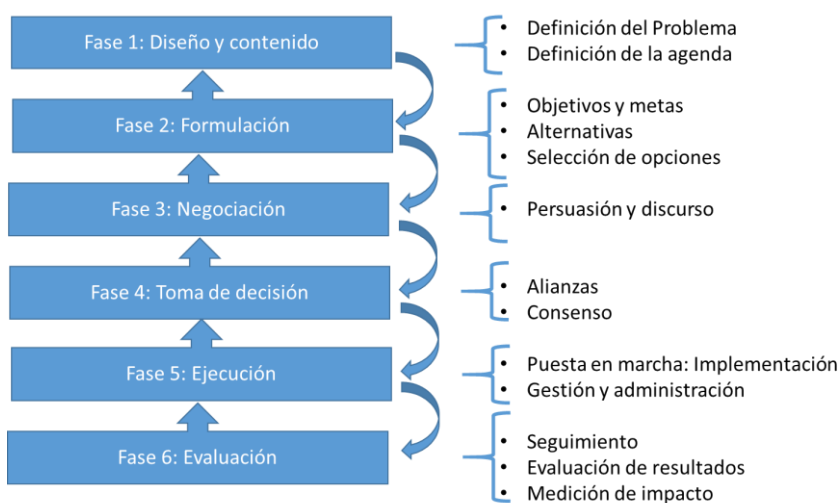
Fase 1: Diseño y contenido

- Definición del Problema
- Definición de la agenda

Fase 2: Formulación

- Objetivos y metas
- Alternativas
- Selección de opciones

Fase 3: Negociación

- Persuasión y discurso

Fase 4: Toma de decisión

- Alianzas
- Consenso

Fase 5: Ejecución

- Puesta en marcha: Implementació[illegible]
- Gestión y administración

Fase 6: Evaluación

- Seguimiento
- Evaluación de resultados
- Medición de impacto